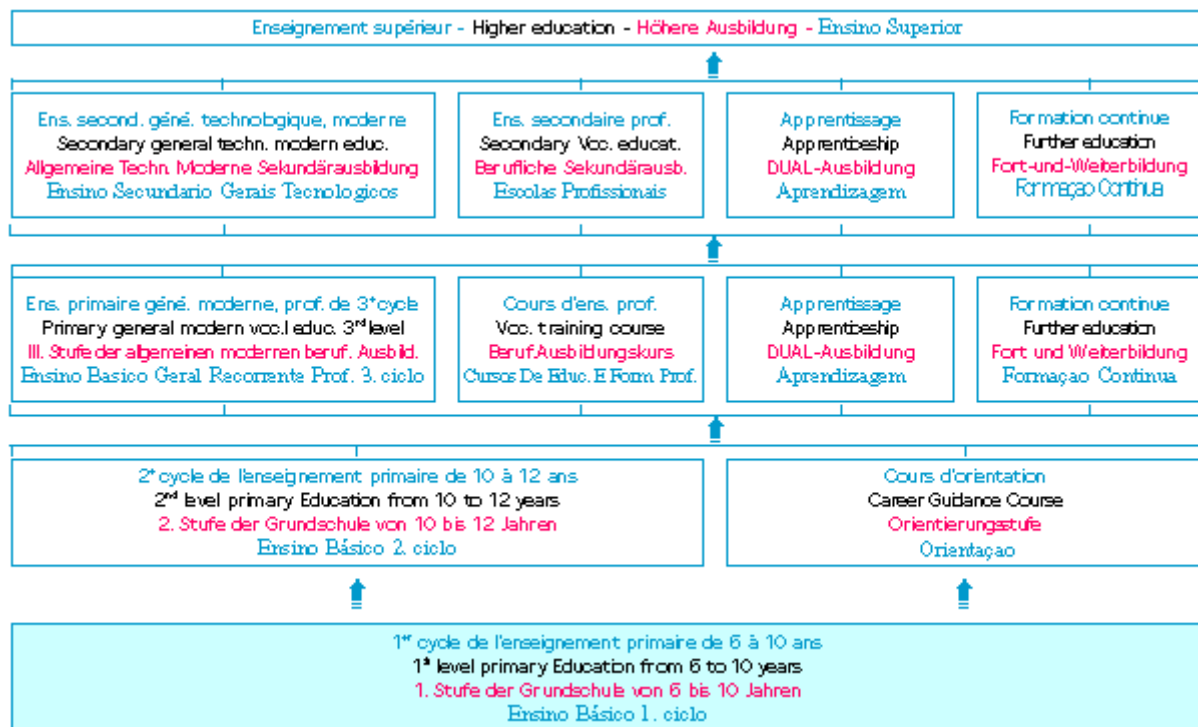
Enseignement supérieur - Higher education - Höhere Ausbildung - Ensino Superior

Ens. second. géné. technologique, moderne
Secondary general techn. modern educ.
Allgemeine Techn. Moderne Sekundärausbildung
Ensino Secundario Gerais Tecnologicos

Ens. secondaire prof.
Secondary Voc. educat.
Berufliche Sekundärausb.
Escolas Profissionais

Apprentissage
Apprentieship
DUAL-Ausbildung
Aprendizagem

Formation continue
Further education
Fort-und-Weiterbildung
Formação Continua

Ens. primaire géné. moderne, prof. de 3$^e$ cycle
Primary general modern voc.l educ. 3$^{rd}$ level
III. Stufe der allgemeinen modernen beruf. Ausbild.
Ensino Basico Geral Recorrente Prof. 3. ciclo

Cours d'ens. prof.
Voc. training course
Beruf.Ausbildungskurs
Cursos De Educ. E Form Prof.

Apprentissage
Apprentieship
DUAL-Ausbildung
Aprendizagem

Formation continue
Further education
Fort und Weiterbildung
Formaçao Continua

2$^e$ cycle de l'enseignement primaire de 10 à 12 ans
2$^{nd}$ level primary Education from 10 to 12 years
2. Stufe der Grundschule von 10 bis 12 Jahren
Ensino Básico 2. ciclo

Cours d'orientation
Career Guidance Course
Orientierungsstufe
Orientaçao

1$^{er}$ cycle de l'enseignement primaire de 6 à 10 ans
1$^{st}$ level primary Education from 6 to 10 years
1. Stufe der Grundschule von 6 bis 10 Jahren
Ensino Básico 1. ciclo